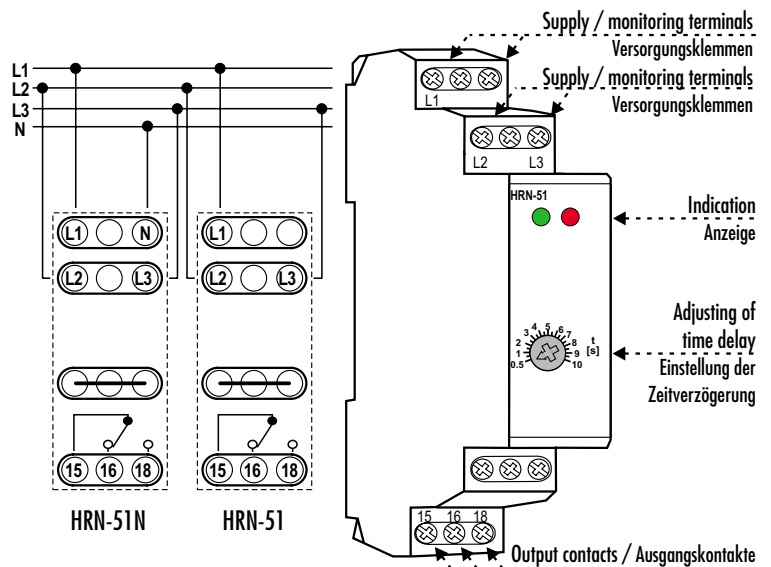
L1
L2
L3
N

L1 N
L2 L3
15 16 18

L1
L2 L3
15 16 18

HRN-51N HRN-51

Supply / monitoring terminals
Versorgungsklemmen
L1
Supply / monitoring terminals
Versorgungsklemmen
L2 L3

HRN-51
Indication
Anzeige

2 3 4 5 6 7 8 9 10 1 0.5 t [s]
Adjusting of time delay
Einstellung der Zeitverzögerung

15 16 18
Output contacts / Ausgangskontakte